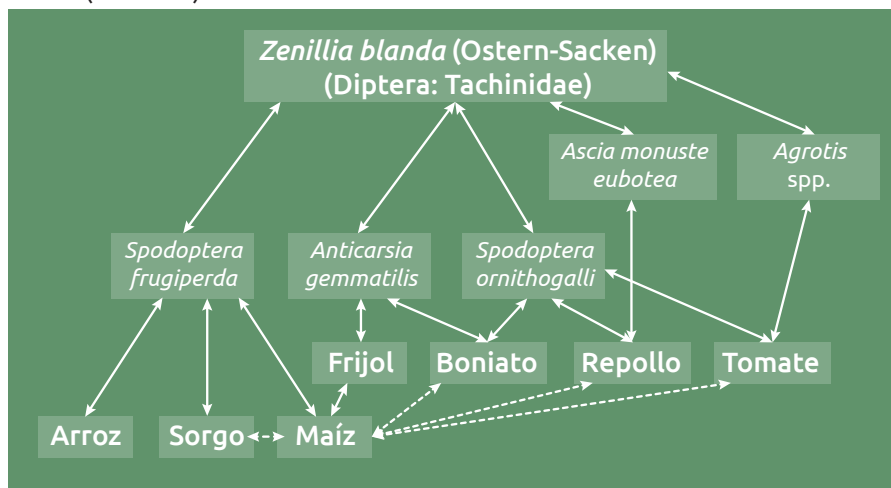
Zenillia blanda (Ostern-Sacken)
(Diptera: Tachinidae)

Ascia monuste eubotea

Agrotis spp.

Spodoptera frugiperda

Anticarsia gemmatilis

Spodoptera ornithogalli

Frijol

Boniato

Repollo

Tomate

Arroz

Sorgo

Maíz